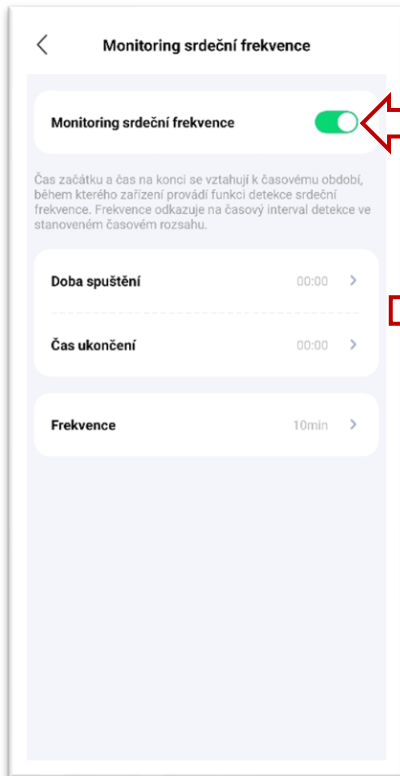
Monitoring srdeční frekvence

Monitoring srdeční frekvence

Čas začátku a čas na konci se vztahují k časovému období, během kterého zařízení provádí funkci detekce srdeční frekvence. Frekvence odkazuje na časový interval detekce ve stanoveném časovém rozsahu.

Doba spuštění 00:00

Čas ukončení 00:00

Frekvence 10min